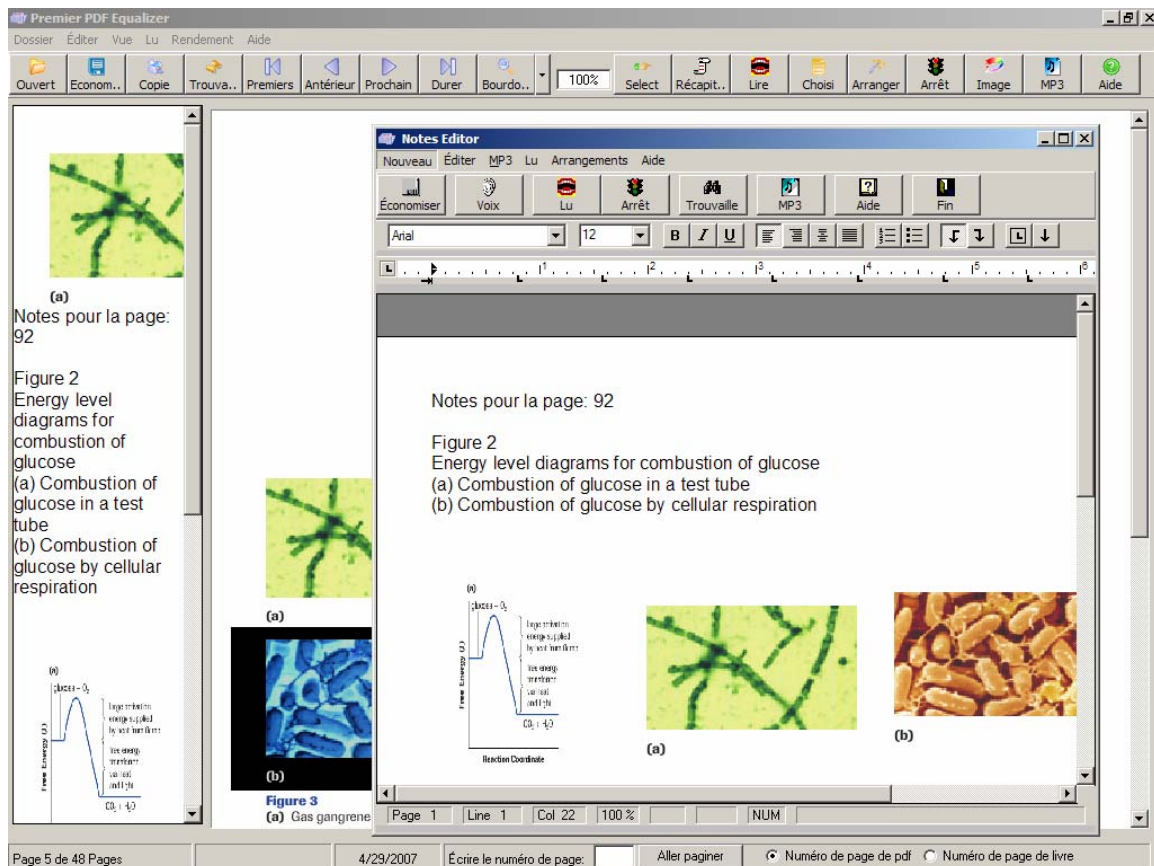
Premier PDF Equalizer

Dossier Éditer Vue Lu Rendement Aide

Ouvert Econom.. Copie Trouva.. Premiers Antérieur Prochain Durer Bourdo.. 100% Select Récapit.. Lire Choisi Arranger Arrêt Image MP3 Aide

(a)
Notes pour la page: 92

Figure 2
Energy level diagrams for combustion of glucose
(a) Combustion of glucose in a test tube
(b) Combustion of glucose by cellular respiration

(a)
glucose + $O_2$
large activation energy supplied by heat from flame
free energy transformed as heat and light
Free Energy (G)
$CO_2$ + $H_2O$

(a)

(b)

Figure 3
(a) Gas gangrene

Notes Editor

Nouveau Éditer MP3 Lu Arrangements Aide

Économiser Voix Lu Arrêt Trouvaille MP3 Aide Fin

Arial 12 B I U

Notes pour la page: 92

Figure 2
Energy level diagrams for combustion of glucose
(a) Combustion of glucose in a test tube
(b) Combustion of glucose by cellular respiration

(a)
glucose + $O_2$
large activation energy supplied by heat from flame
free energy transformed as heat and light
Free Energy (G)
$CO_2$ + $H_2O$
Reaction Coordinate

(a)

(b)

Page 1 Line 1 Col 22 100 % NUM

Page 5 de 48 Pages 4/29/2007 Écrire le numéro de page: Aller paginer Numéro de page de pdf Numéro de page de livre